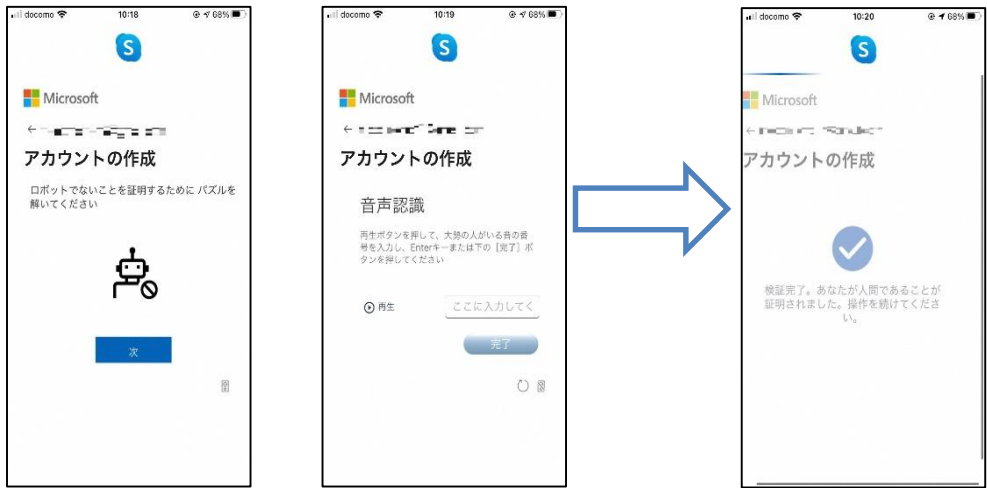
docomo 10:18 68%

S

Microsoft

← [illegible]

アカウントの作成

ロボットでないことを証明するために パズルを解いてください

次

docomo 10:19 68%

S

Microsoft

← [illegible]

アカウントの作成

音声認識

再生ボタンを押して、大勢の人がいる音の番号を入力し、Enterキーまたは下の［完了］ボタンを押してください

再生

ここに入力してく

完了

docomo 10:20 68%

S

Microsoft

← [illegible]

アカウントの作成

検証完了。あなたが人間であることが証明されました。操作を続けてください。